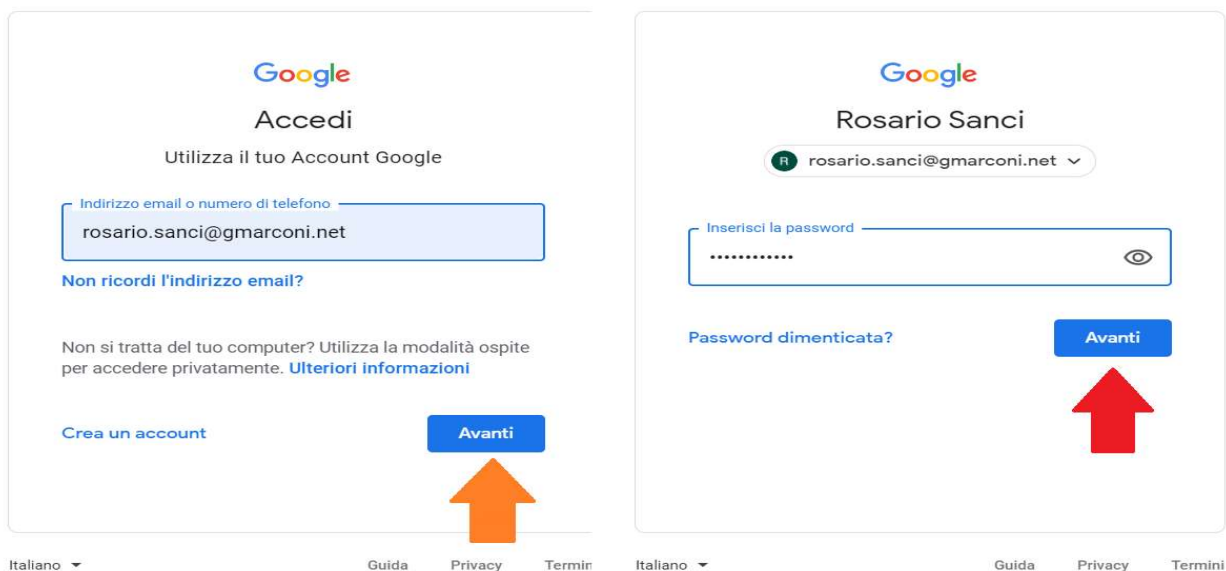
Google

Accedi

Utilizza il tuo Account Google

Indirizzo email o numero di telefono

rosario.sanci@gmarconi.net

Non ricordi l'indirizzo email?

Non si tratta del tuo computer? Utilizza la modalità ospite per accedere privatamente. Ulteriori informazioni

Crea un account

Avanti

Italiano

Guida Privacy Termini

Google

Rosario Sanci

R rosario.sanci@gmarconi.net

Inserisci la password

············

Password dimenticata?

Avanti

Italiano

Guida Privacy Termini